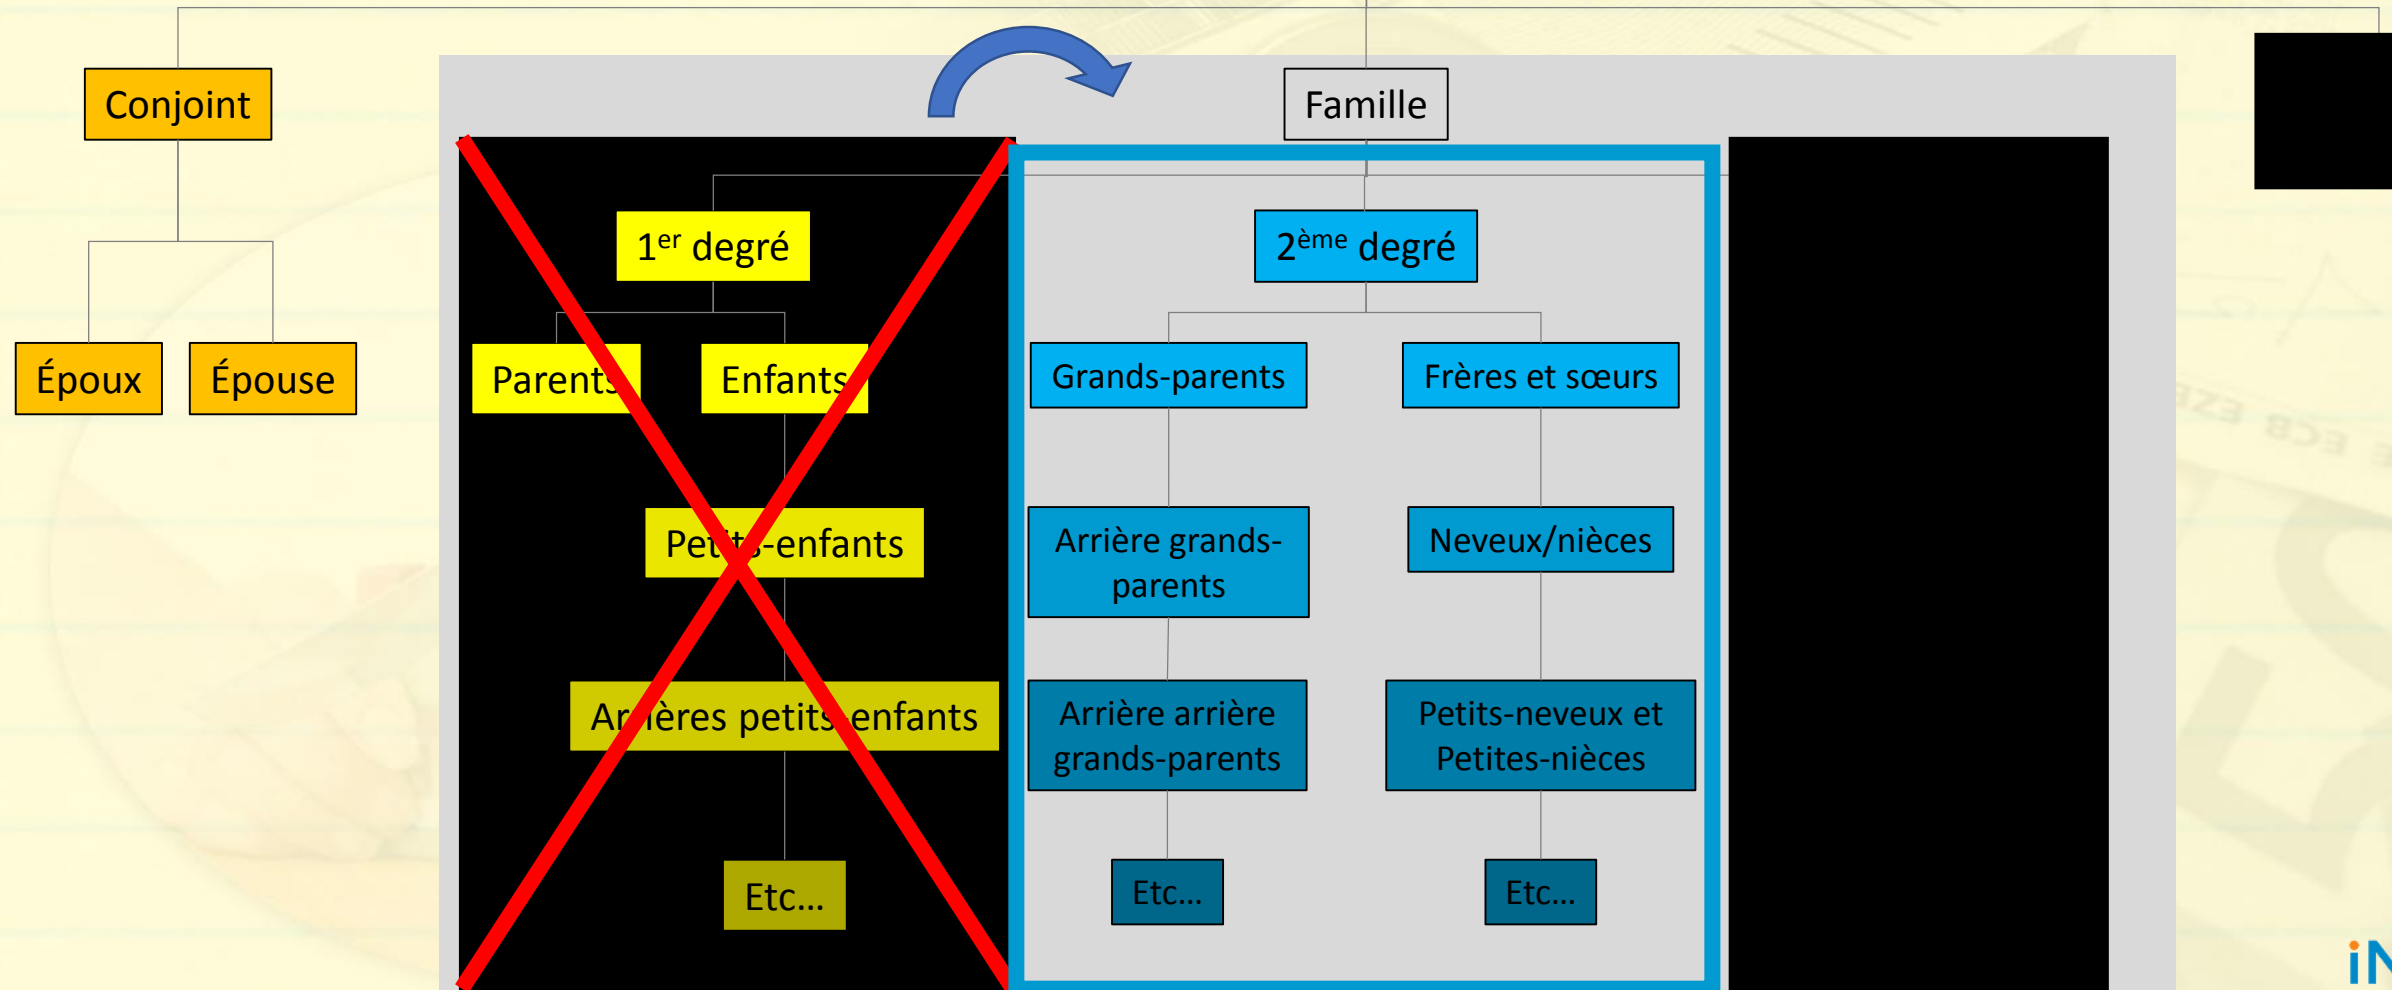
Conjoint

Époux

Épouse

Famille

$1^{er}$ degré

Parents

Enfants

Pet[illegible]-enfants

Ar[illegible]ères petits enfants

Etc…

$2^{ème}$ degré

Grands-parents

Frères et sœurs

Arrière grands-parents

Neveux/nièces

Arrière arrière grands-parents

Petits-neveux et Petites-nièces

Etc…

Etc…

iN